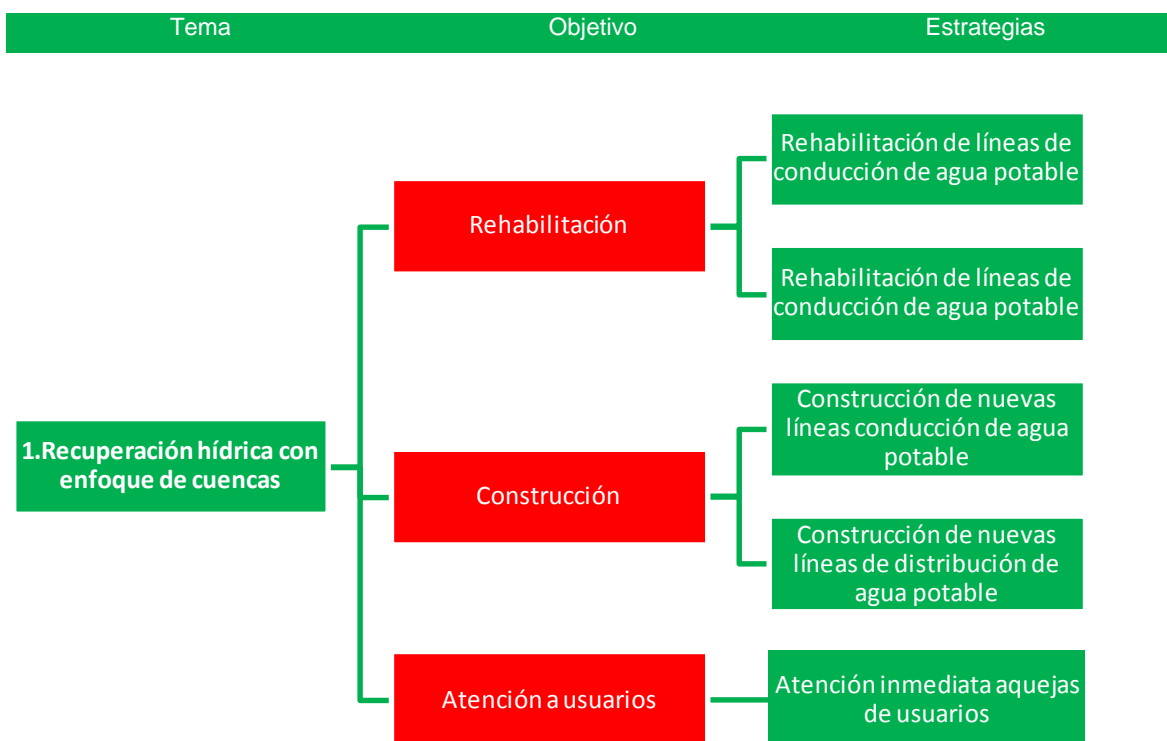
Tema Objetivo Estrategias

1.Recuperación hídrica con enfoque de cuencas

Rehabilitación

Rehabilitación de líneas de conducción de agua potable

Rehabilitación de líneas de conducción de agua potable

Construcción

Construcción de nuevas líneas conducción de agua potable

Construcción de nuevas líneas de distribución de agua potable

Atención a usuarios

Atención inmediata aquejas de usuarios